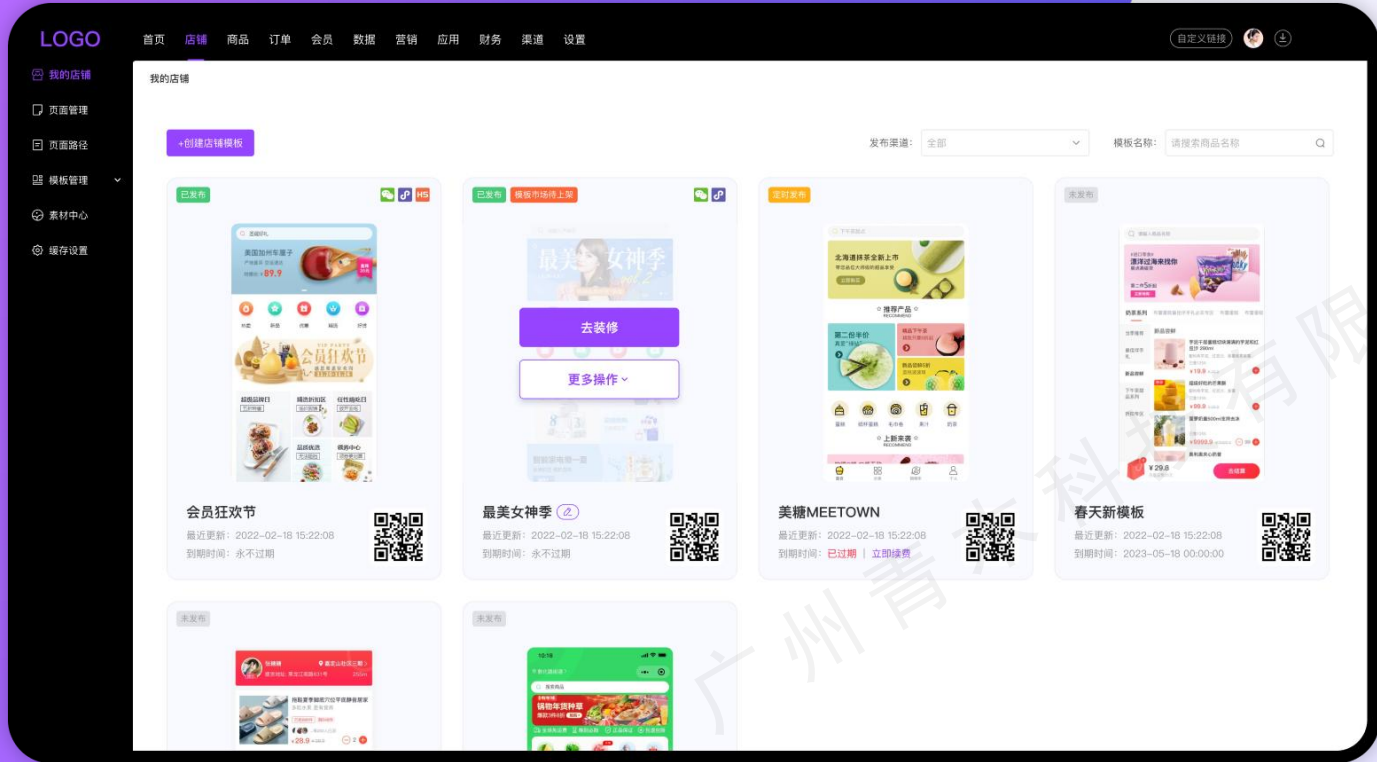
LOGO

首页 店铺 商品 订单 会员 数据 营销 应用 财务 渠道 设置

自定义链接

我的店铺
页面管理
页面路径
模板管理
素材中心
缓存设置

我的店铺

+创建店铺模板

发布渠道: 全部

模板名称: 请搜索商品名称

已发布

会员狂欢节
最近更新: 2022-02-18 15:22:08
到期时间: 永不过期

已发布 模板市场待上架

最美女神季
去装修
更多操作
最美女神季
最近更新: 2022-02-18 15:22:08
到期时间: 永不过期

定时发布

北海道抹茶全新上市
推荐产品
上新来袭
美糖MEETOWN
最近更新: 2022-02-18 15:22:08
到期时间: 已过期 | 立即续费

未发布

春天新模板
最近更新: 2022-02-18 15:22:08
到期时间: 2023-05-18 00:00:00

未发布

未发布

广州青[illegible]科技有限